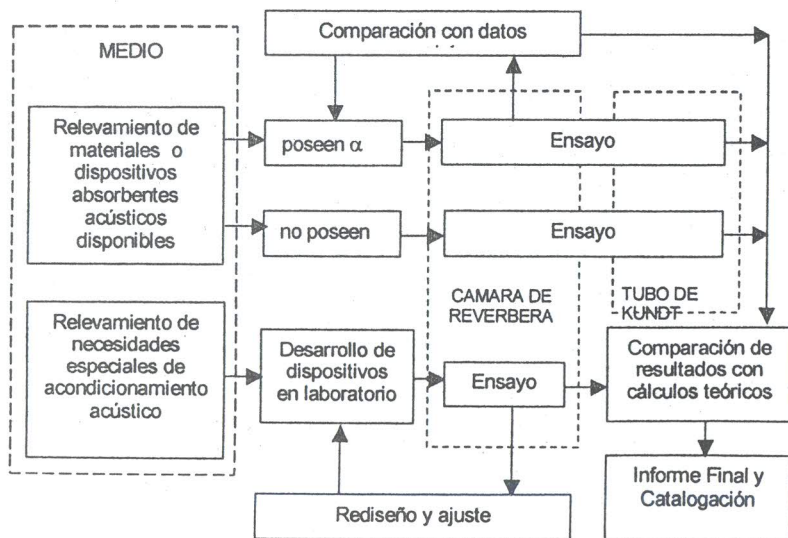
MEDIO

Comparación con datos

Relevamiento de materiales o dispositivos absorbentes acústicos disponibles

poseen $\alpha$

Ensayo

no poseen

Ensayo

CAMARA DE REVERBERA

TUBO DE KUNDT

Relevamiento de necesidades especiales de acondicionamiento acústico

Desarrollo de dispositivos en laboratorio

Ensayo

Comparación de resultados con cálculos teóricos

Informe Final y Catalogación

Rediseño y ajuste